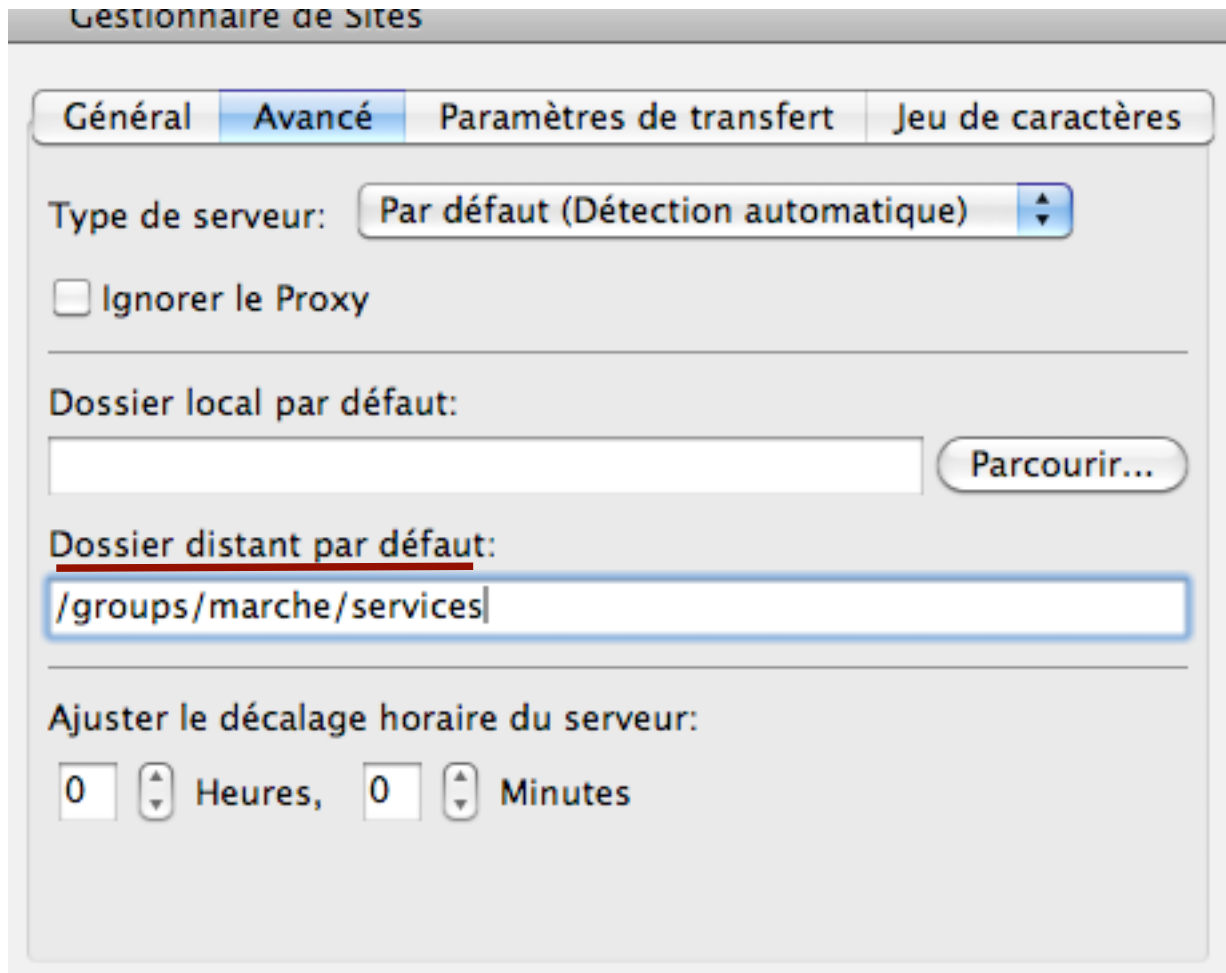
Gestionnaire de Sites

Général | Avancé | Paramètres de transfert | Jeu de caractères

Type de serveur: Par défaut (Détection automatique)

Ignorer le Proxy

Dossier local par défaut:

Parcourir...

Dossier distant par défaut:

/groups/marche/services

Ajuster le décalage horaire du serveur:

0 Heures, 0 Minutes